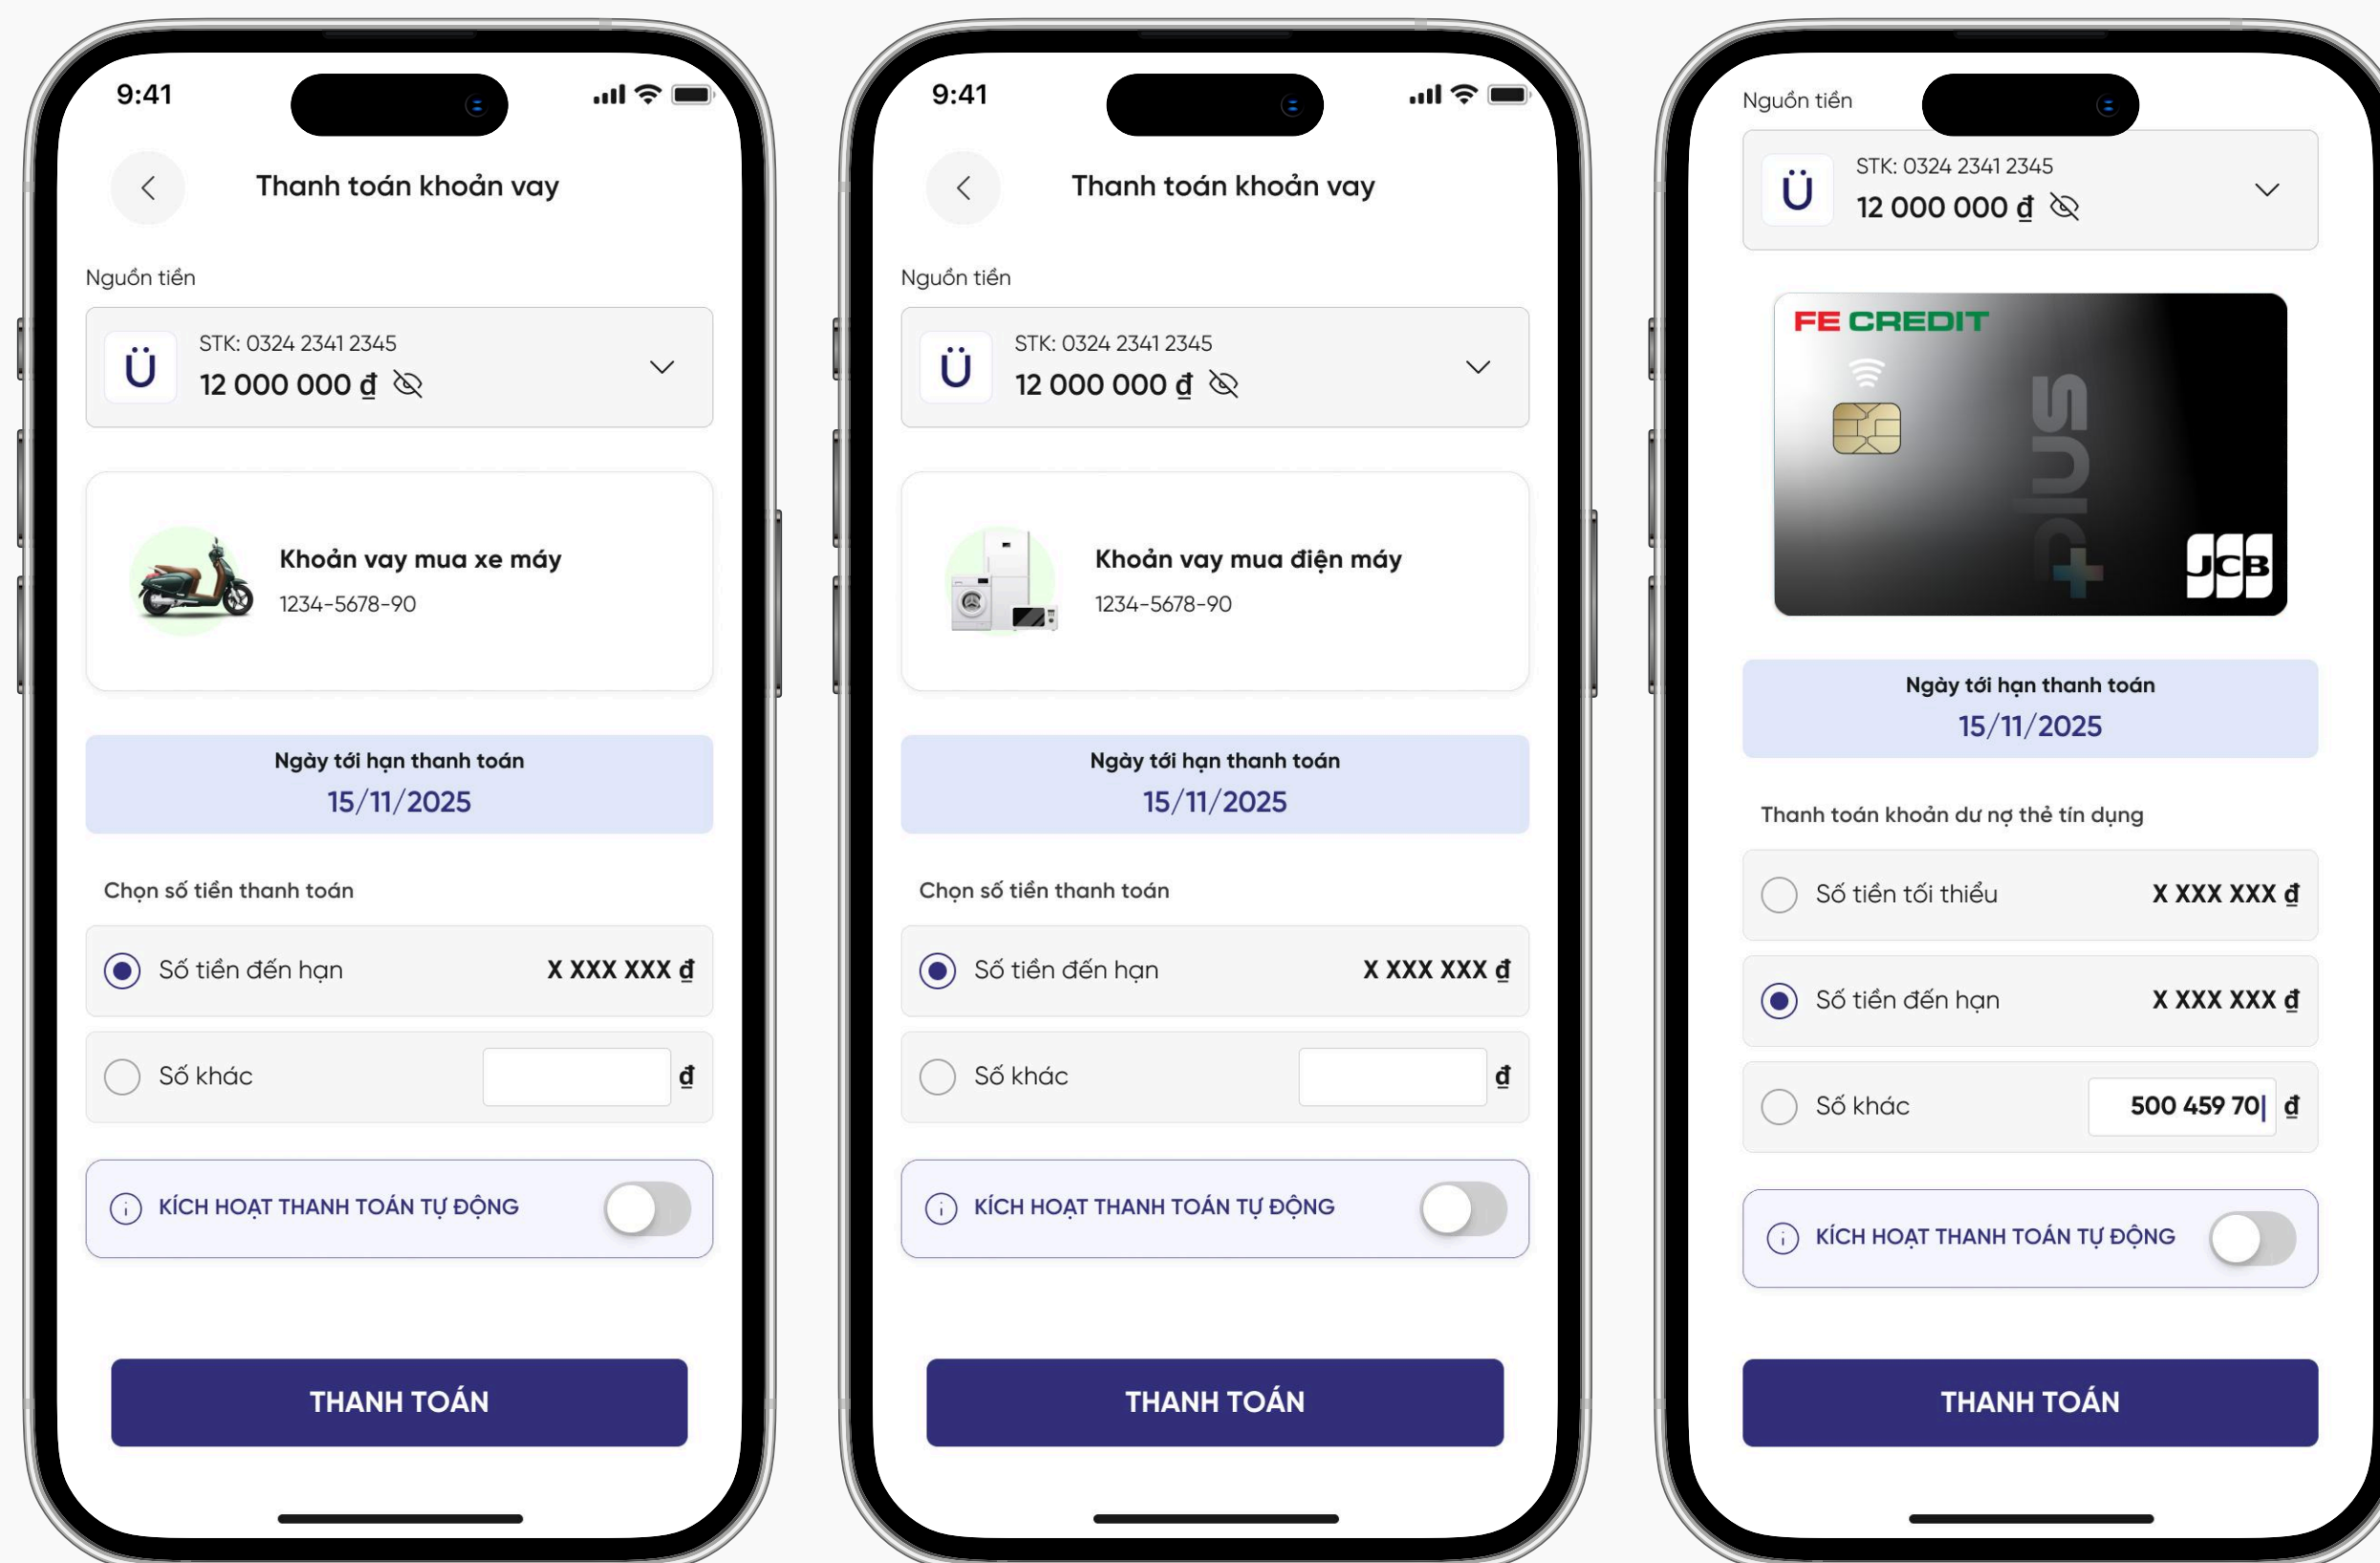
9:41

Thanh toán khoản vay

Nguồn tiền

Ü STK: 0324 2341 2345
12 000 000 ₫

Khoản vay mua xe máy
1234-5678-90

Ngày tới hạn thanh toán
15/11/2025

Chọn số tiền thanh toán

Số tiền đến hạn X XXX XXX ₫

Số khác ₫

KÍCH HOẠT THANH TOÁN TỰ ĐỘNG

THANH TOÁN

9:41

Thanh toán khoản vay

Nguồn tiền

Ü STK: 0324 2341 2345
12 000 000 ₫

Khoản vay mua điện máy
1234-5678-90

Ngày tới hạn thanh toán
15/11/2025

Chọn số tiền thanh toán

Số tiền đến hạn X XXX XXX ₫

Số khác ₫

KÍCH HOẠT THANH TOÁN TỰ ĐỘNG

THANH TOÁN

Nguồn tiền

Ü STK: 0324 2341 2345
12 000 000 ₫

FE CREDIT
plus
JCB

Ngày tới hạn thanh toán
15/11/2025

Thanh toán khoản dư nợ thẻ tín dụng

Số tiền tối thiểu X XXX XXX ₫

Số tiền đến hạn X XXX XXX ₫

Số khác 500 459 70 ₫

KÍCH HOẠT THANH TOÁN TỰ ĐỘNG

THANH TOÁN